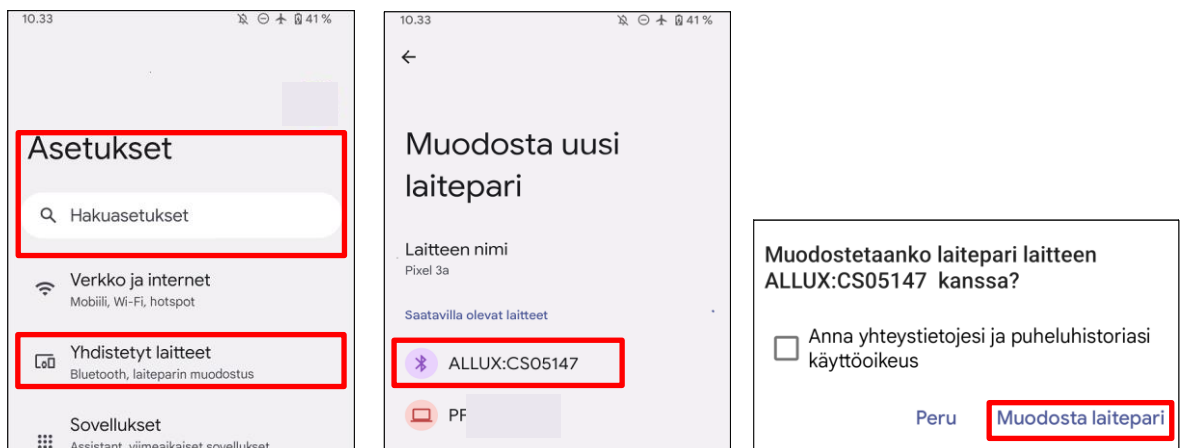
10.33 41 %

Asetukset

Hakuasetukset

Verkko ja internet
Mobiili, Wi-Fi, hotspot

Yhdistetyt laitteet
Bluetooth, laiteparin muodostus

Sovellukset
Assistant, viimeaikaiset sovellukset

10.33 41 %

Muodosta uusi laitepari

Laitteen nimi
Pixel 3a

Saatavilla olevat laitteet

ALLUX:CS05147

PF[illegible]

Muodostetaanko laitepari laitteen ALLUX:CS05147 kanssa?

Anna yhteystietojesi ja puheluhistoriasi käyttöoikeus

Peru Muodosta laitepari